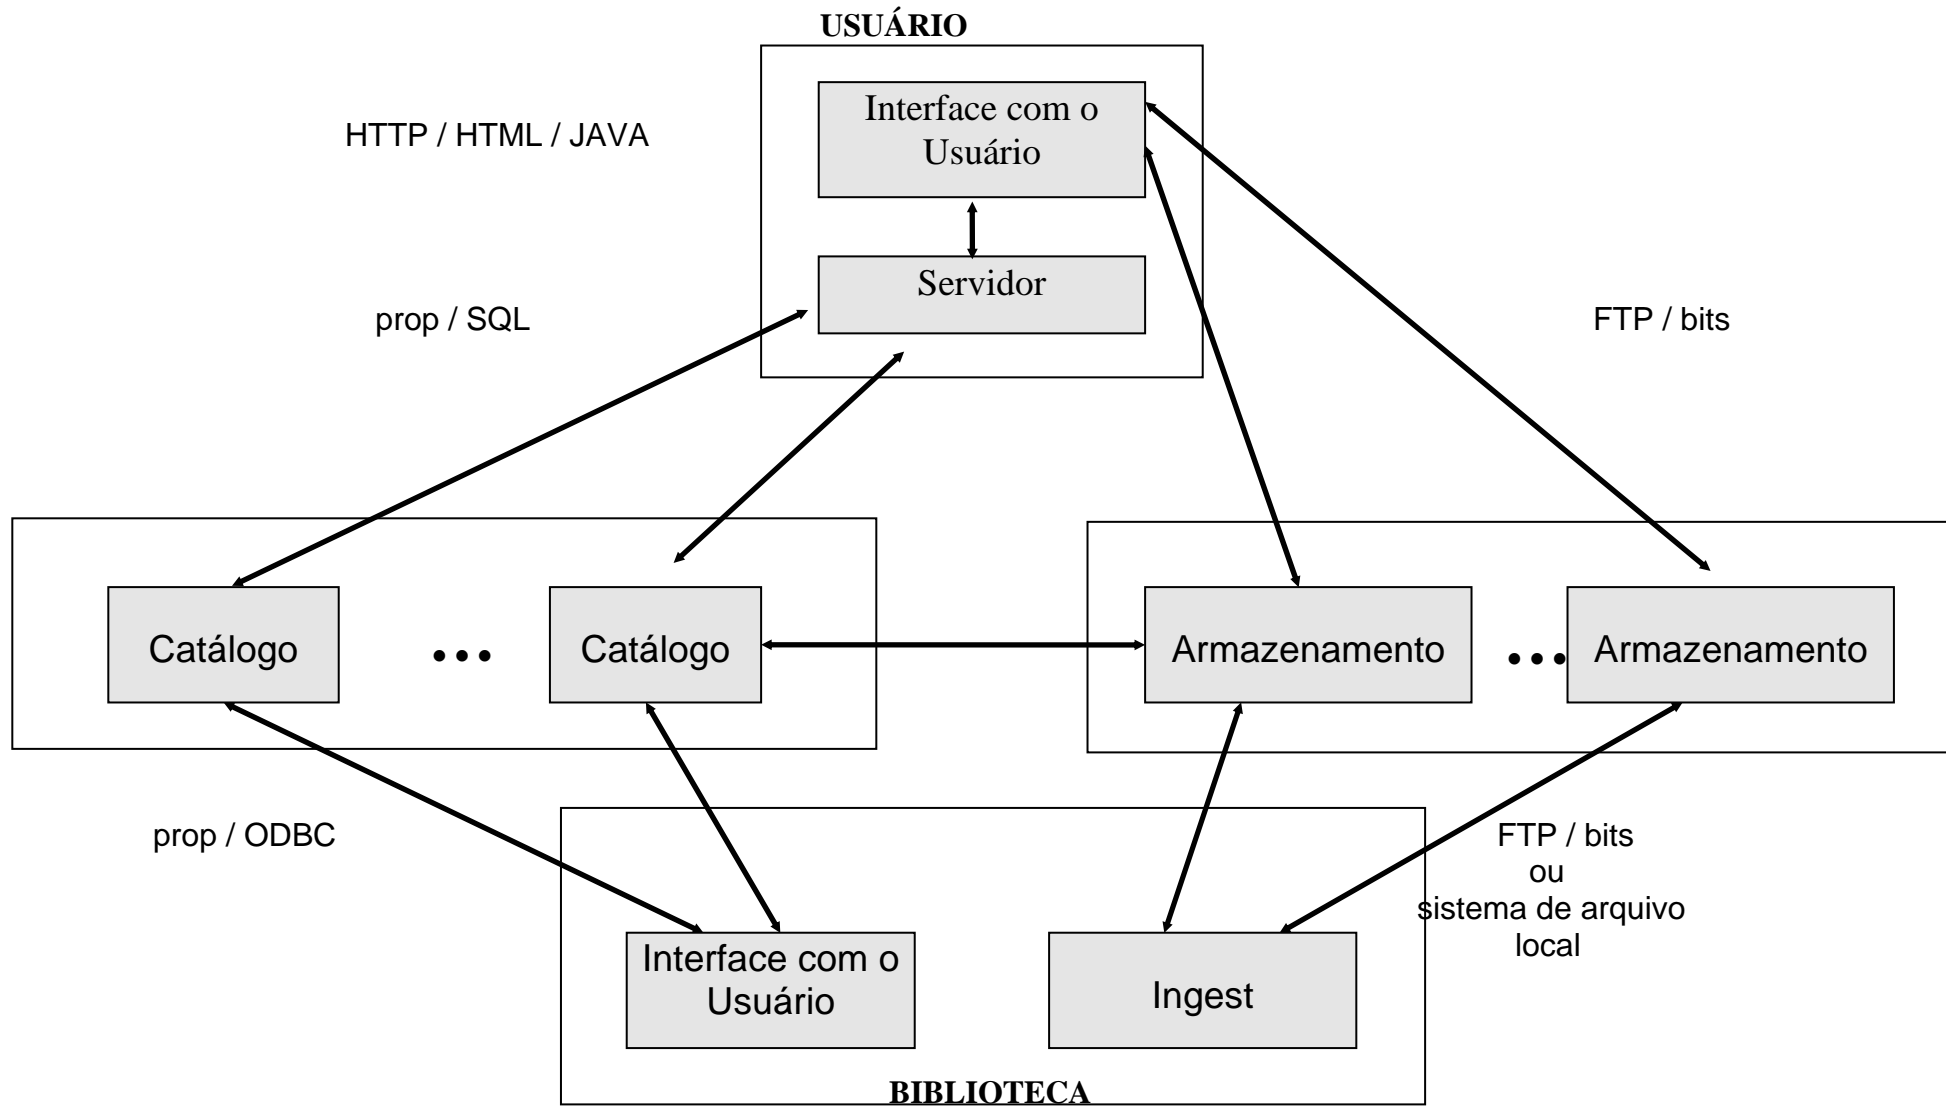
USUÁRIO

Interface com o Usuário

HTTP / HTML / JAVA

Servidor

prop / SQL

FTP / bits

Catálogo

...

Catálogo

Armazenamento

...

Armazenamento

prop / ODBC

FTP / bits
ou
sistema de arquivo
local

Interface com o Usuário

Ingest

BIBLIOTECA